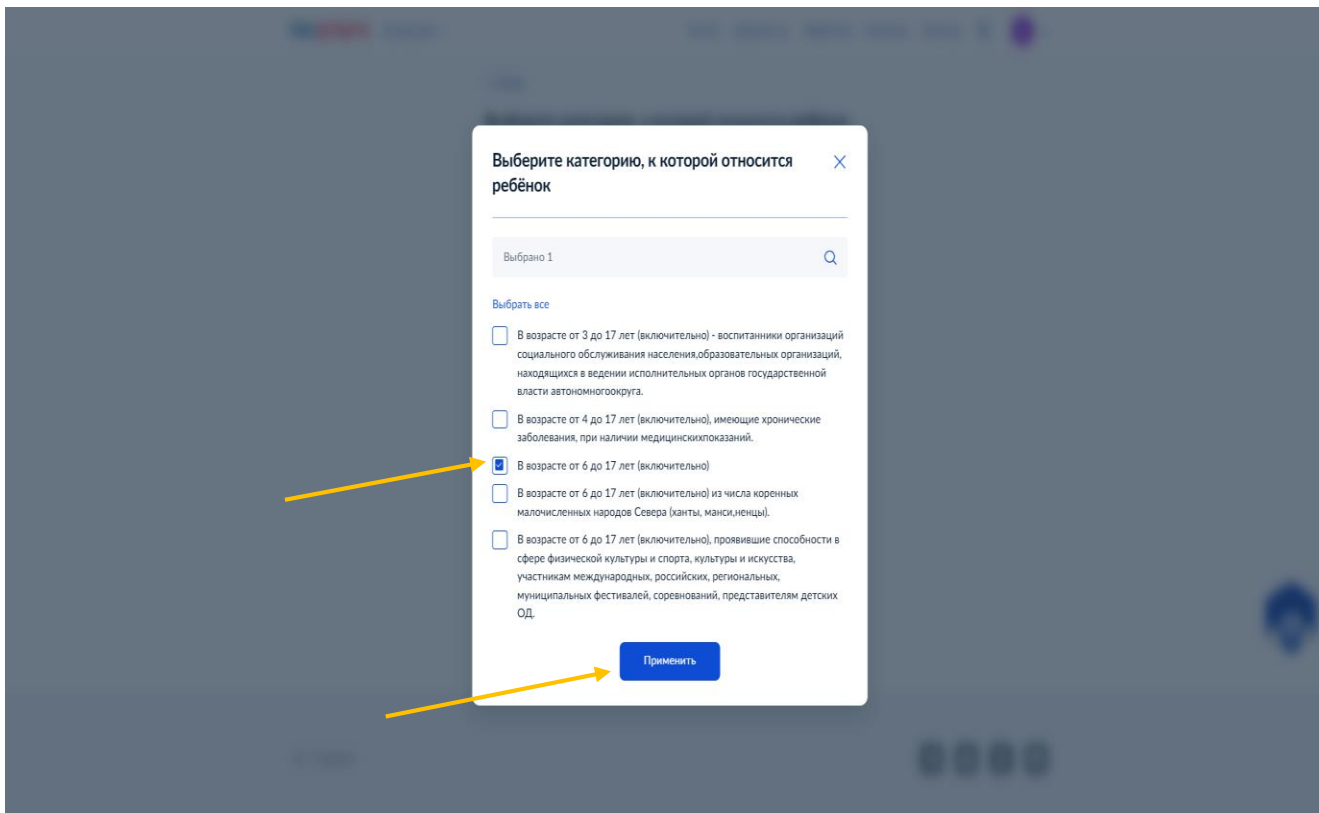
Выберите категорию, к которой относится ребёнок

Выбрано 1

Выбрать все

В возрасте от 3 до 17 лет (включительно) - воспитанники организаций социального обслуживания населения,образовательных организаций, находящихся в ведении исполнительных органов государственной власти автономногоокруга.

В возрасте от 4 до 17 лет (включительно), имеющие хронические заболевания, при наличии медицинскихпоказаний.

В возрасте от 6 до 17 лет (включительно)

В возрасте от 6 до 17 лет (включительно) из числа коренных малочисленных народов Севера (ханты, манси,ненцы).

В возрасте от 6 до 17 лет (включительно), проявившие способности в сфере физической культуры и спорта, культуры и искусства, участникам международных, российских, региональных, муниципальных фестивалей, соревнований, представителям детских ОД.

Применить